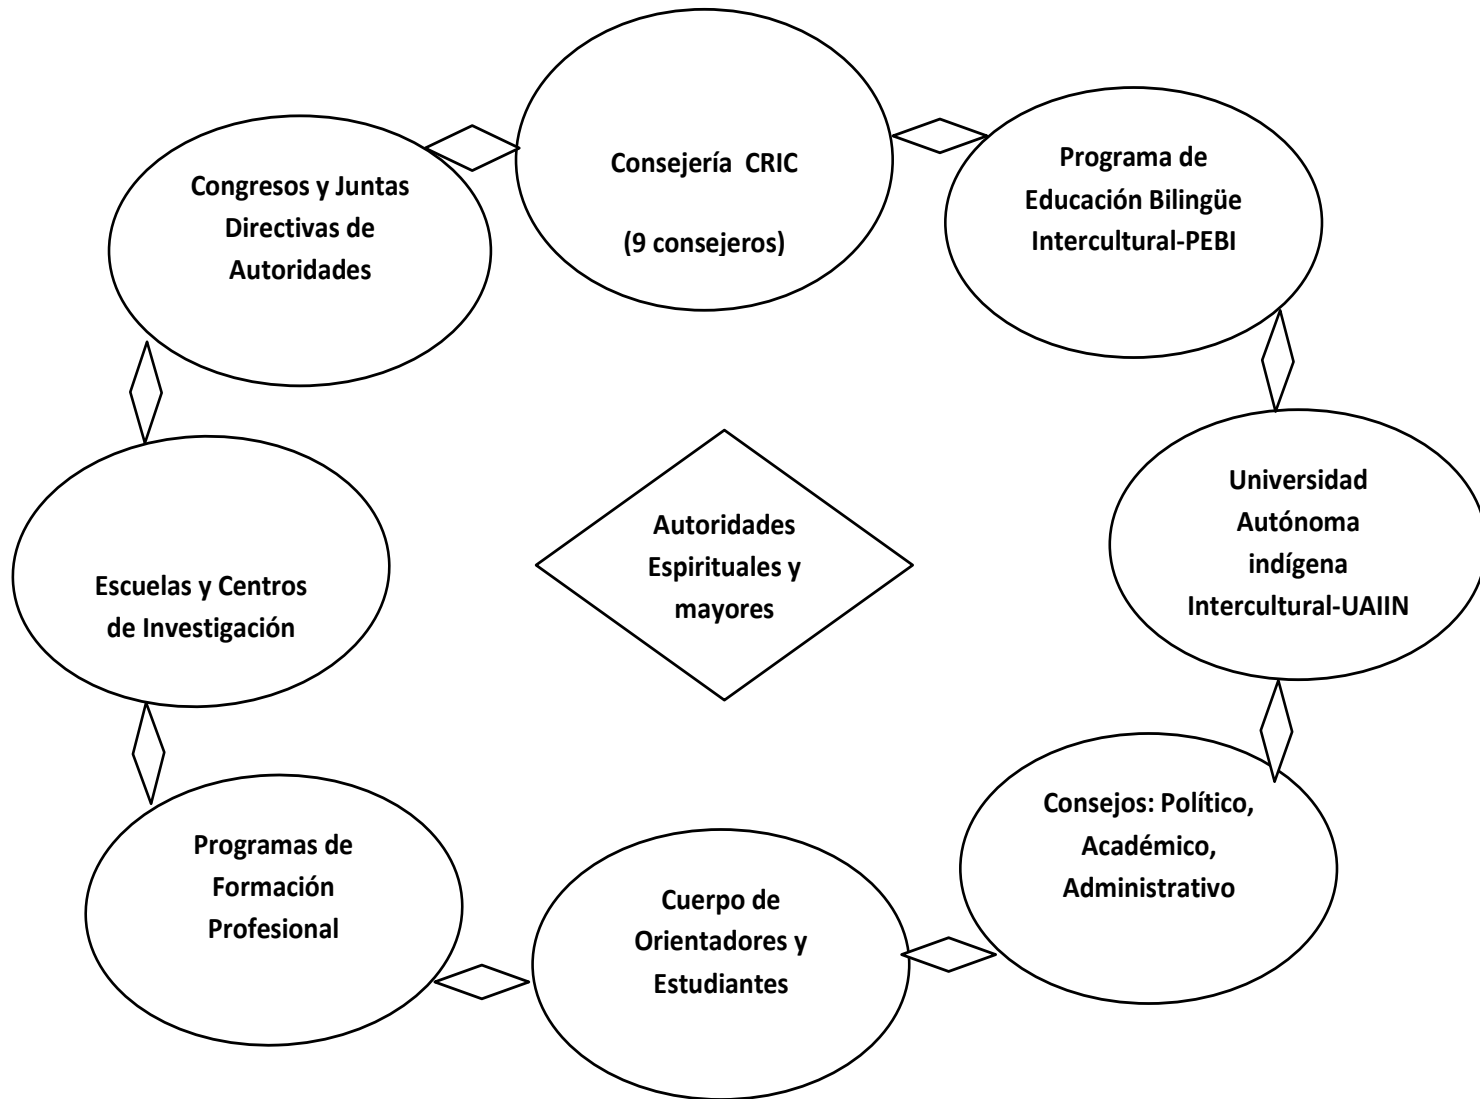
Consejería CRIC

(9 consejeros)

Programa de Educación Bilingüe Intercultural-PEBI

Congresos y Juntas Directivas de Autoridades

Autoridades Espirituales y mayores

Universidad Autónoma indígena Intercultural-UAIIN

Escuelas y Centros de Investigación

Consejos: Político, Académico, Administrativo

Programas de Formación Profesional

Cuerpo de Orientadores y Estudiantes